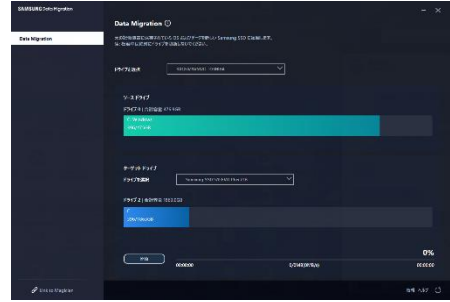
SAMSUNG Data Migration

Data Migration

Data Migration ⓘ

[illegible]

ドライブを選択 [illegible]

ソースドライブ

ドライブ1 | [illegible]

C: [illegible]

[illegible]

ターゲットドライブ

ドライブを選択 Samsung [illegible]

ドライブ2 | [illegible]

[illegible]

0%

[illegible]

00:00:00

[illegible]

00:00:00

Data Migration

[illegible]